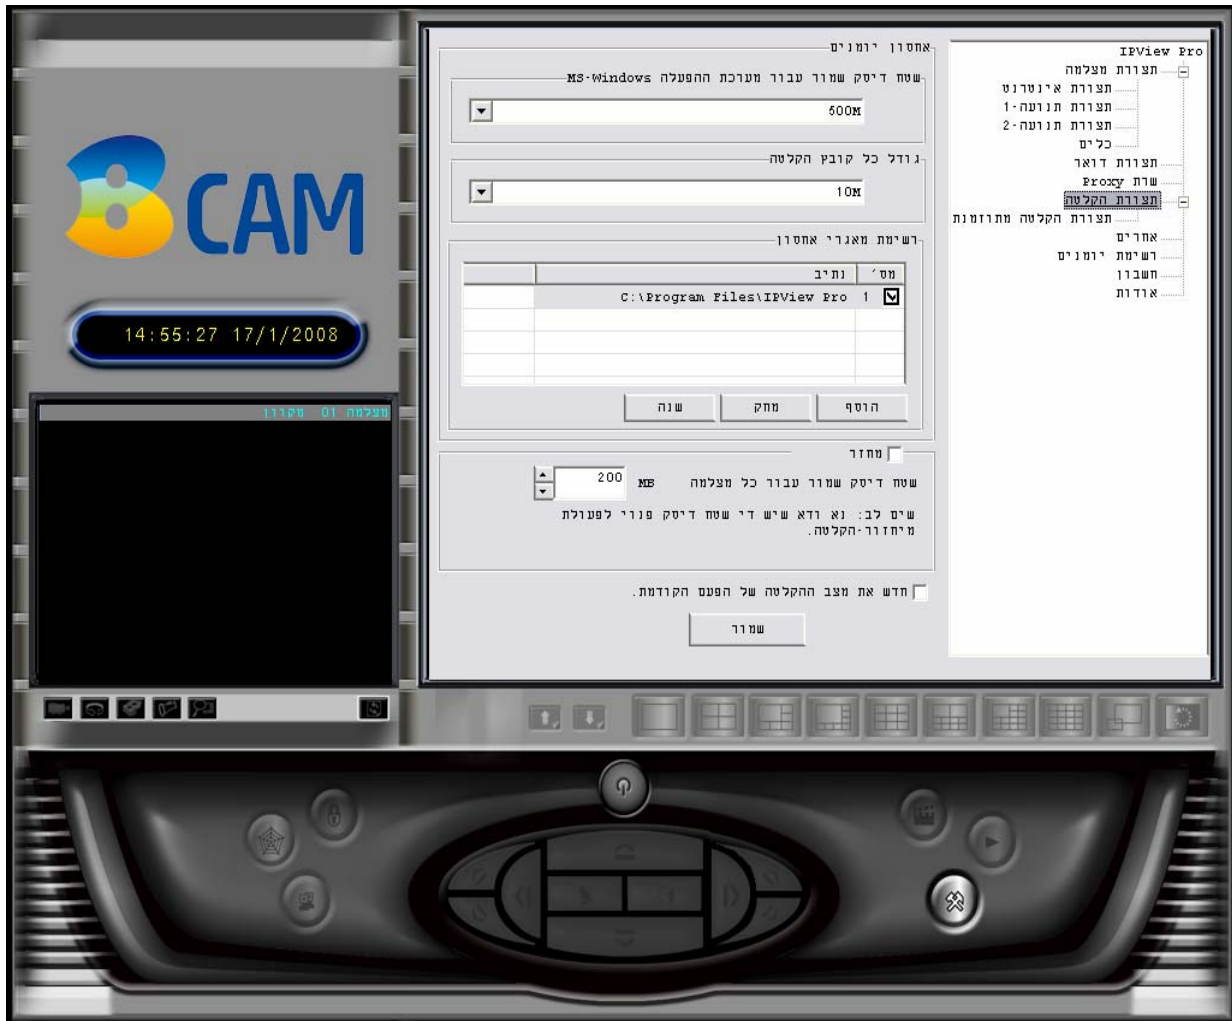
CAM

14:55:27 17/1/2008

מצלמה 01 מקורו

אחסון יומנים

שטח דיסק שמור עבור מערכת ההפעלה MS-Windows

500M

גודל כל קובץ הקלטה

10M

רשימת מאגרי אחסון

| מס' | נתיב | |
|---|---|---|
| 1 | C:\Program Files\IPView Pro | |
| | | |
| | | |
| | | |

הוסף מחק שנה

מחזור

שטח דיסק שמור עבור כל מצלמה MB 200

שים לב: נא ודא שיש די שטח דיסק פנוי לפעולת מיחזור-הקלטה.

חדש את מצב ההקלטה של הפעם הקודמת.

שמור

IPView Pro
תצורת מצלמה
תצורת אינטרנט
תצורת תנועה-1
תצורת תנועה-2
כלים
תצורת דואר
שרת Proxy
תצורת הקלטה
תצורת הקלטה מתוזמנת
אחרים
רשימת יומנים
חשבון
אודות